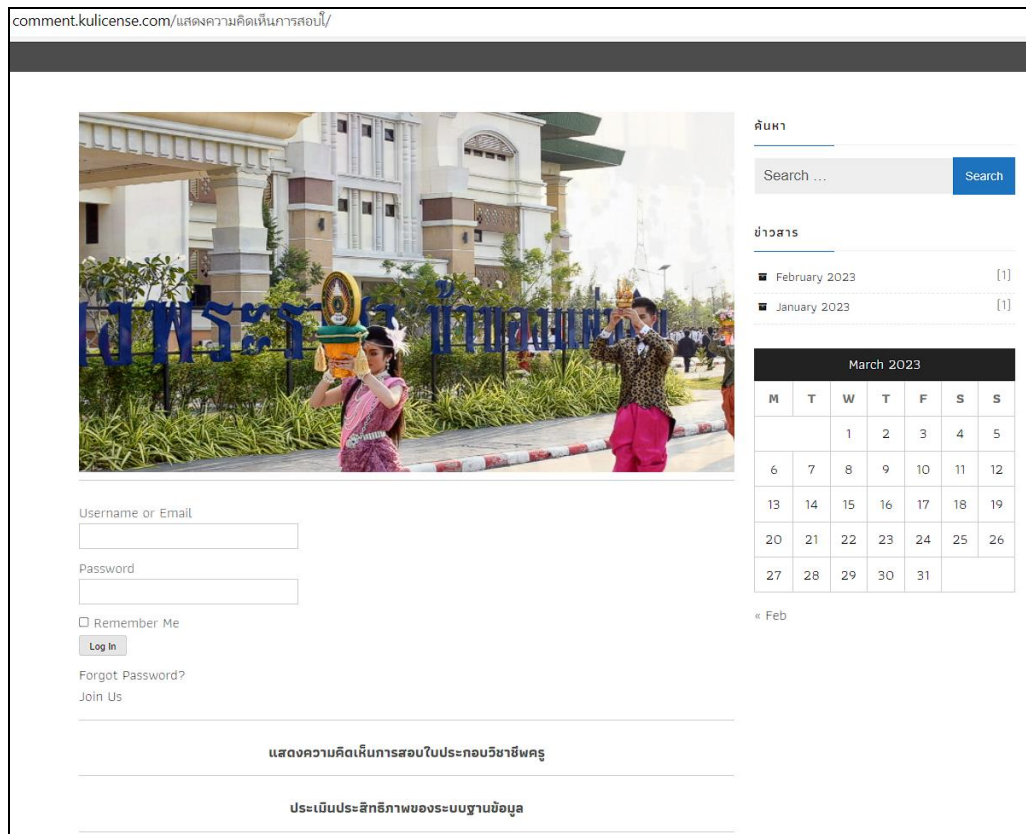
comment.kulicense.com/แสดงความคิดเห็นการสอบใ/

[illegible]

Username or Email

Password

☐ Remember Me

Log In

Forgot Password?

Join Us

แสดงความคิดเห็นการสอบใบประกอบวิชาชีพครู

ประเมินประสิทธิภาพของระบบฐานข้อมูล

ค้นหา

Search …

Search

ข่าวสาร

February 2023 [1]

January 2023 [1]

March 2023

| M | T | W | T | F | S | S |
|---|---|---|---|---|---|---|
| | | 1 | 2 | 3 | 4 | 5 |
| 6 | 7 | 8 | 9 | 10 | 11 | 12 |
| 13 | 14 | 15 | 16 | 17 | 18 | 19 |
| 20 | 21 | 22 | 23 | 24 | 25 | 26 |
| 27 | 28 | 29 | 30 | 31 | | |

« Feb